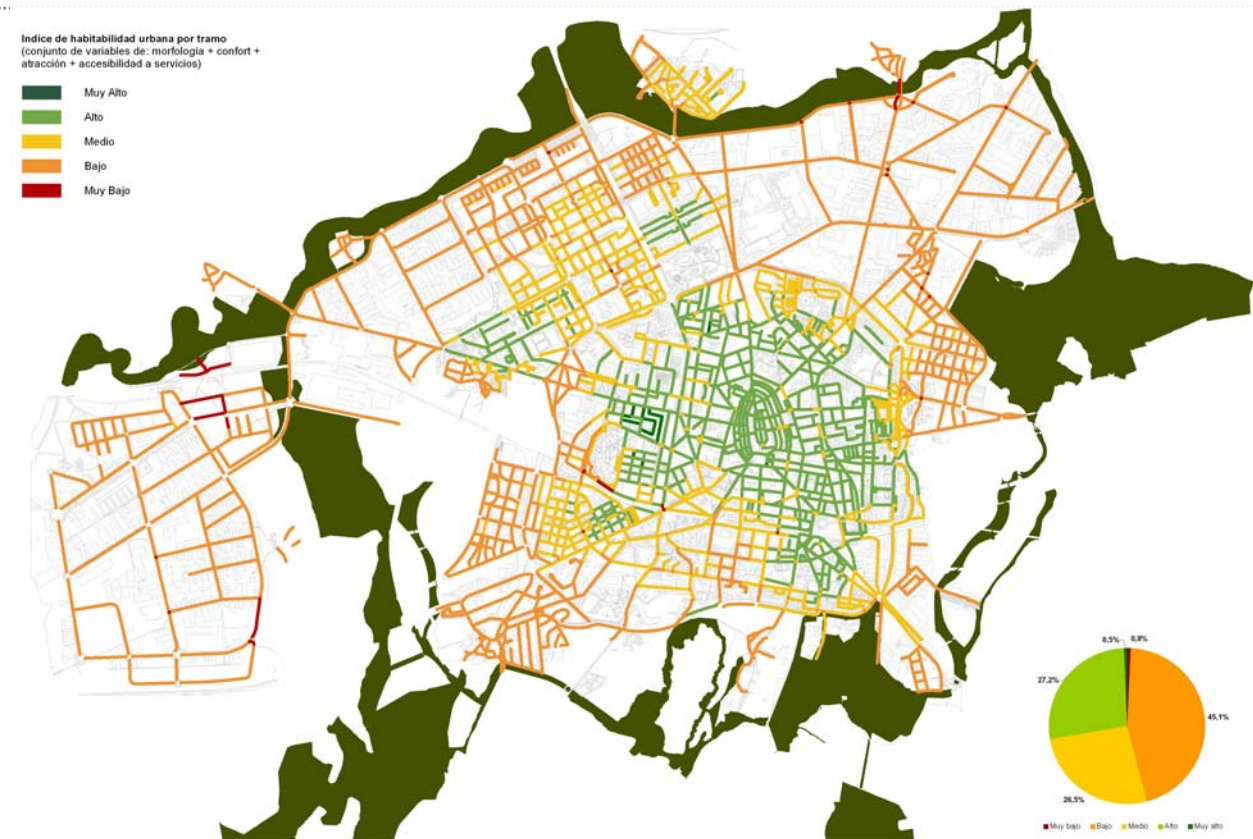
Indice de habitabilidad urbana por tramo
(conjunto de variables de: morfologia + confort + atracción + accesibilidad a servicios)

Muy Alto
Alto
Medio
Bajo
Muy Bajo

0,5%
0,8%
27,2%
45,1%
26,5%

Muy bajo
Bajo
Medio
Alto
Muy alto